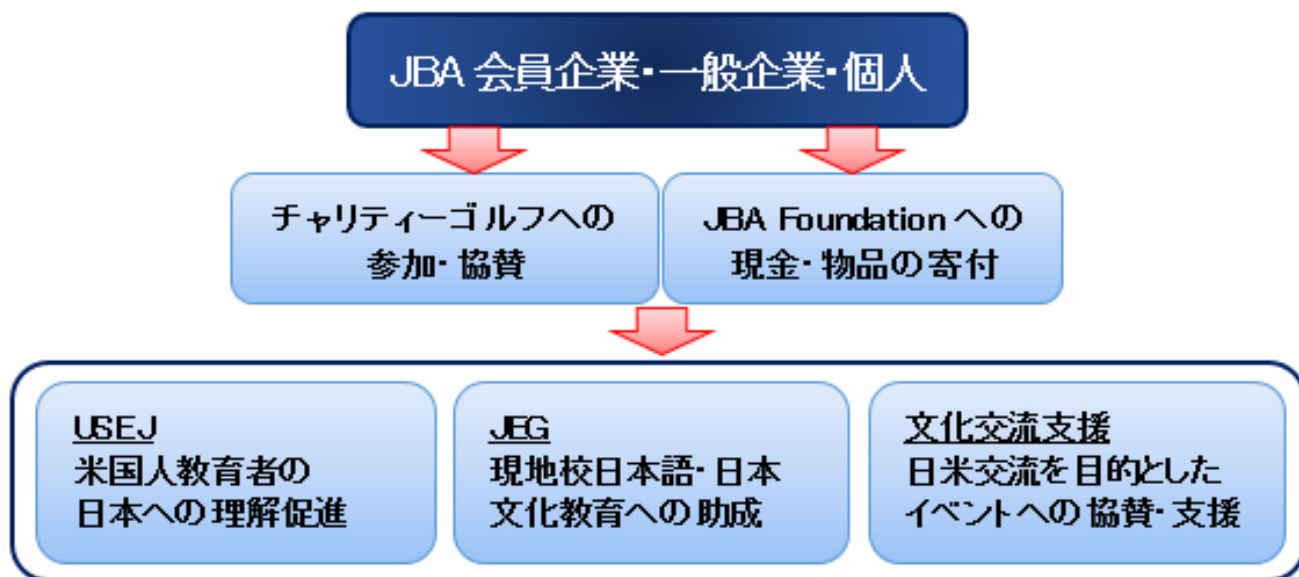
JBA 会員企業・一般企業・個人

チャリティーゴルフへの参加・協賛

JBA Foundation への現金・物品の寄付

USEJ
米国人教育者の日本への理解促進

JEG
現地校日本語・日本文化教育への助成

文化交流支援
日米交流を目的としたイベントへの協賛・支援